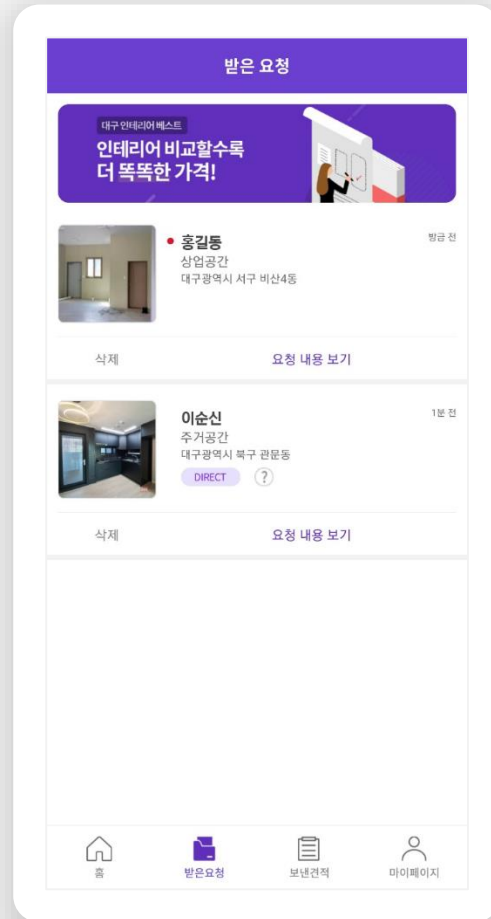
받은 요청

대구 인테리어 베스트
인테리어 비교할수록
더 똑똑한 가격!

홍길동
방금 전
상업공간
대구광역시 서구 비산4동

삭제
요청 내용 보기

이순신
1분 전
주거공간
대구광역시 북구 관문동
DIRECT
?

삭제
요청 내용 보기

홈
받은요청
보낸견적
마이페이지